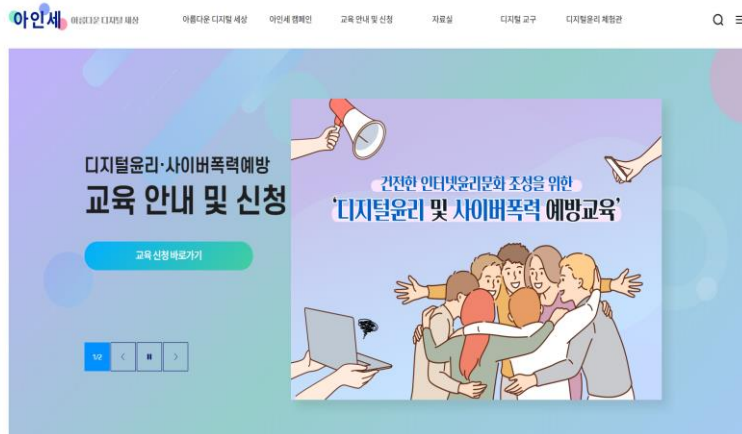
아인세 아름다운 디지털 세상

아름다운 디지털 세상
아인세 캠페인
교육 안내 및 신청
자료실
디지털 교구
디지털윤리 체험관

디지털윤리·사이버폭력예방
교육 안내 및 신청

교육 신청 바로가기

1/2

건전한 인터넷윤리문화 조성을 위한
'디지털윤리 및 사이버폭력 예방교육'